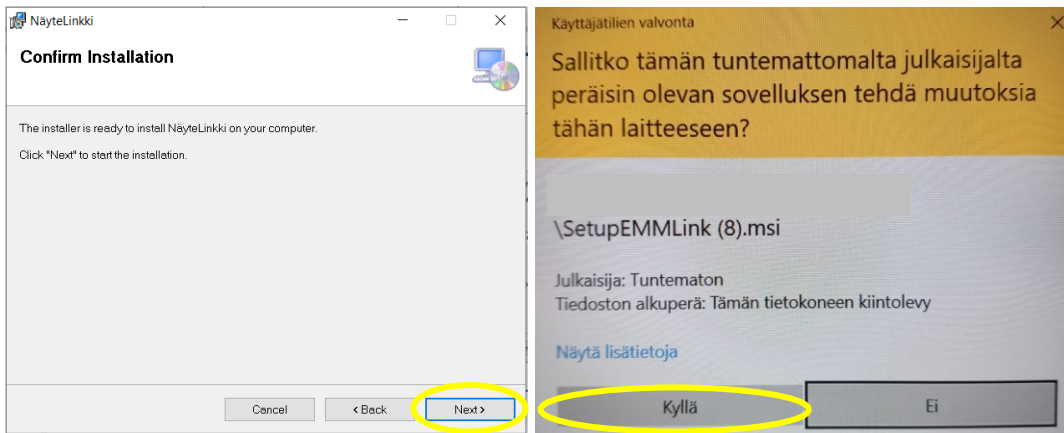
NäyteLinkki

Confirm Installation

The installer is ready to install NäyteLinkki on your computer.

Click "Next" to start the installation.

Cancel
< Back
Next >

Käyttäjätilien valvonta

Sallitko tämän tuntemattomalta julkaisijalta peräisin olevan sovelluksen tehdä muutoksia tähän laitteeseen?

\SetupEMMLink (8).msi

Julkaisija: Tuntematon
Tiedoston alkuperä: Tämän tietokoneen kiintolevy

Näytä lisätietoja

Kyllä
Ei